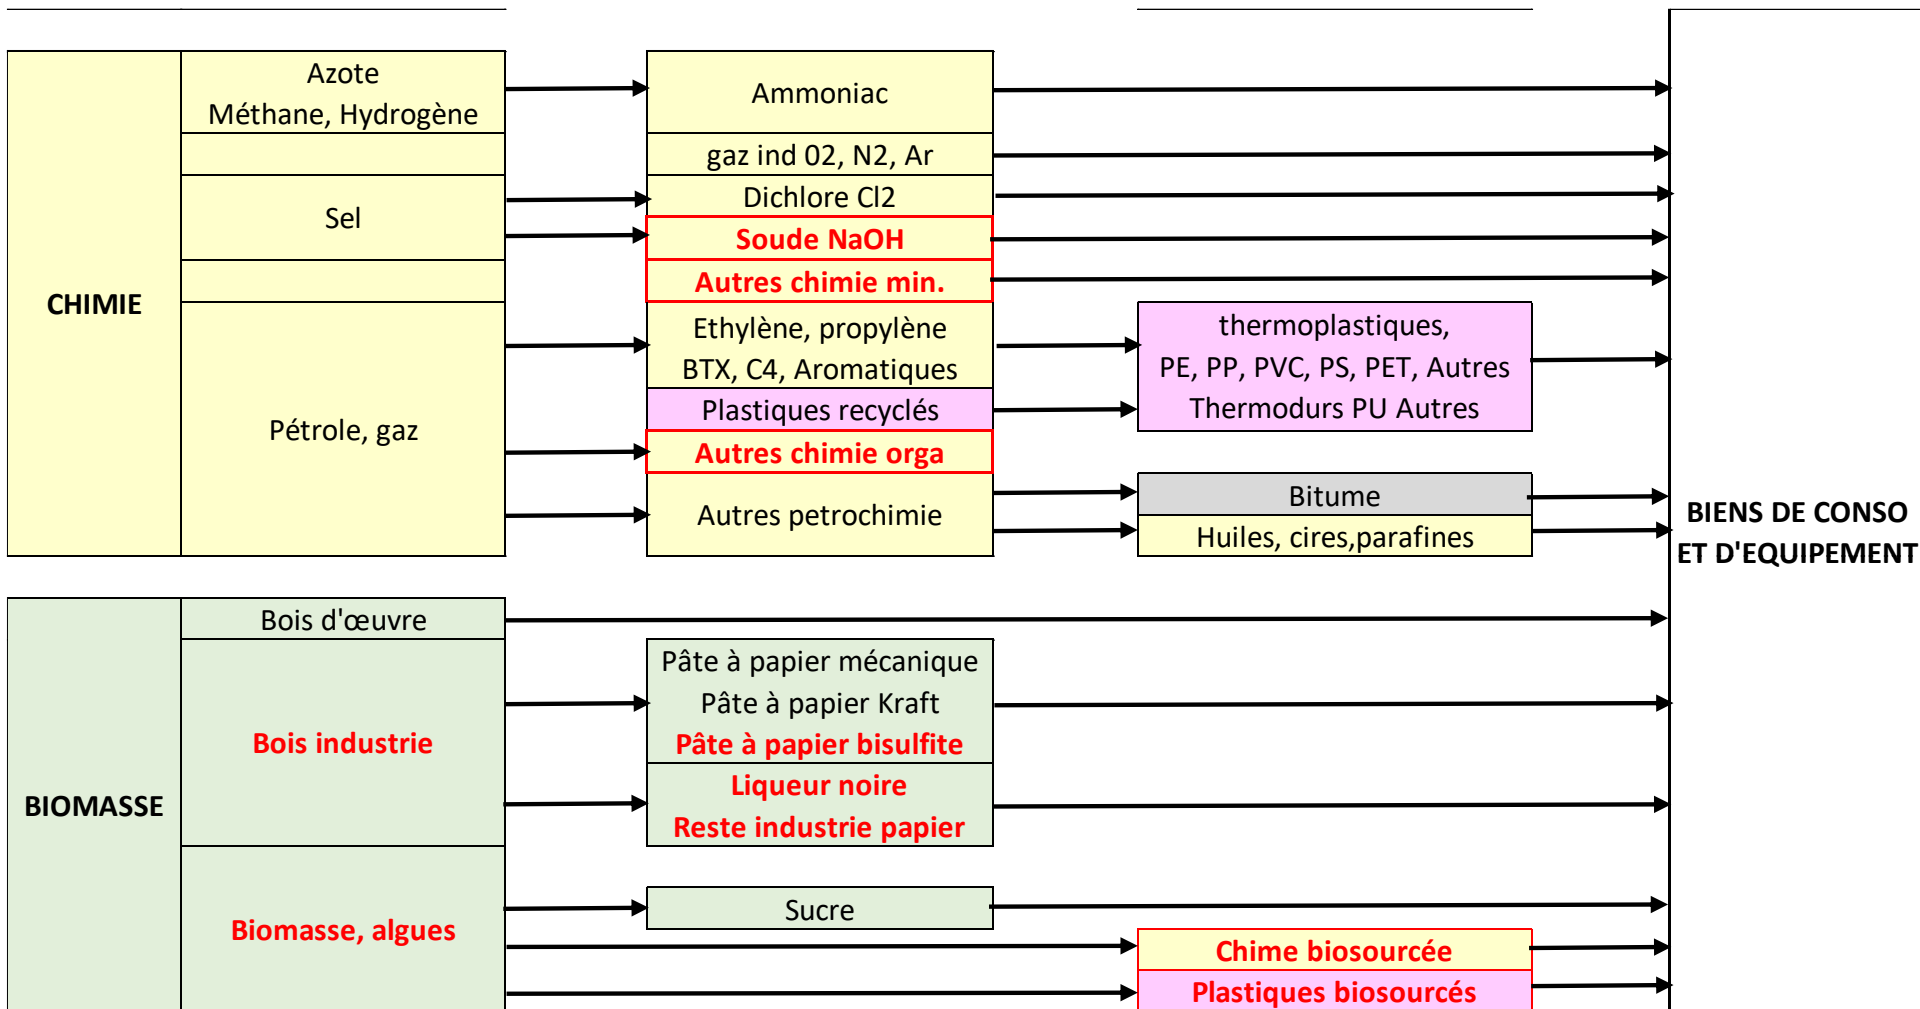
CHIMIE

Azote
Méthane, Hydrogène

Sel

Pétrole, gaz

Ammoniac

gaz ind 02, N2, Ar

Dichlore Cl2

Soude NaOH

Autres chimie min.

Ethylène, propylène
BTX, C4, Aromatiques

Plastiques recyclés

Autres chimie orga

Autres petrochimie

thermoplastiques,
PE, PP, PVC, PS, PET, Autres
Thermodurs PU Autres

Bitume

Huiles, cires,parafines

BIENS DE CONSO ET D'EQUIPEMENT

BIOMASSE

Bois d'œuvre

Bois industrie

Biomasse, algues

Pâte à papier mécanique
Pâte à papier Kraft
Pâte à papier bisulfite

Liqueur noire
Reste industrie papier

Sucre

Chime biosourcée

Plastiques biosourcés